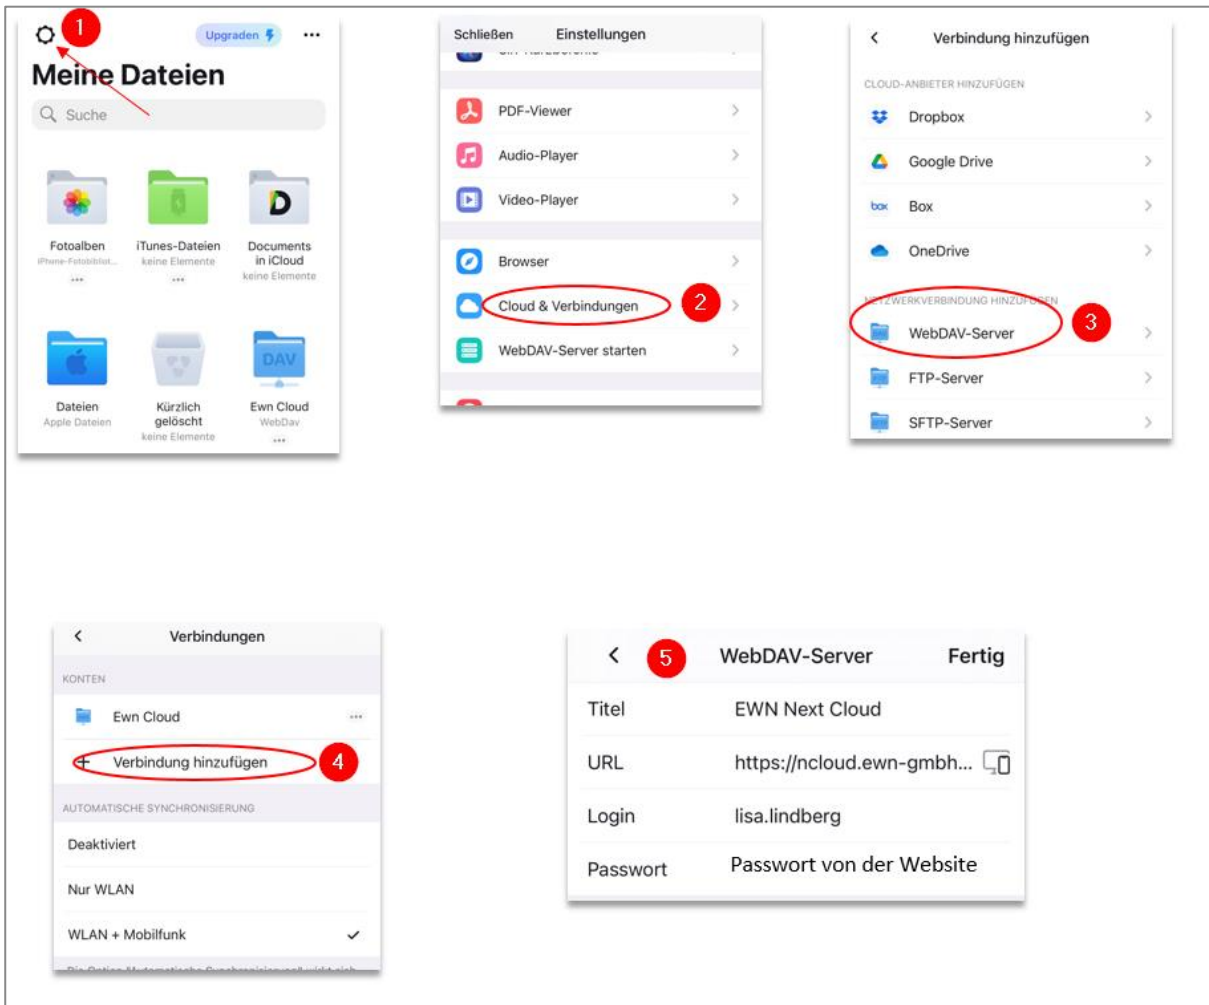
1

Upgraden

Meine Dateien

Suche

Fotoalben
iPhone-Fotobibliot...

iTunes-Dateien
keine Elemente

D
Documents in iCloud
keine Elemente

Dateien
Apple Dateien

Kürzlich gelöscht
keine Elemente

DAV
Ewn Cloud
WebDav

Schließen Einstellungen

PDF-Viewer

Audio-Player

Video-Player

Browser

Cloud & Verbindungen

2

WebDAV-Server starten

Verbindung hinzufügen

CLOUD-ANBIETER HINZUFÜGEN

Dropbox

Google Drive

box Box

OneDrive

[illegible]ZWERKVERBINDUNG HINZUF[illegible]GEN

WebDAV-Server

3

FTP-Server

SFTP-Server

Verbindungen

KONTEN

Ewn Cloud

+ Verbindung hinzufügen

4

AUTOMATISCHE SYNCHRONISIERUNG

Deaktiviert

Nur WLAN

WLAN + Mobilfunk

5

WebDAV-Server

Fertig

| Titel | EWN Next Cloud |
|---|---|
| URL | https://ncloud.ewn-gmbh... |
| Login | lisa.lindberg |
| Passwort | Passwort von der Website |